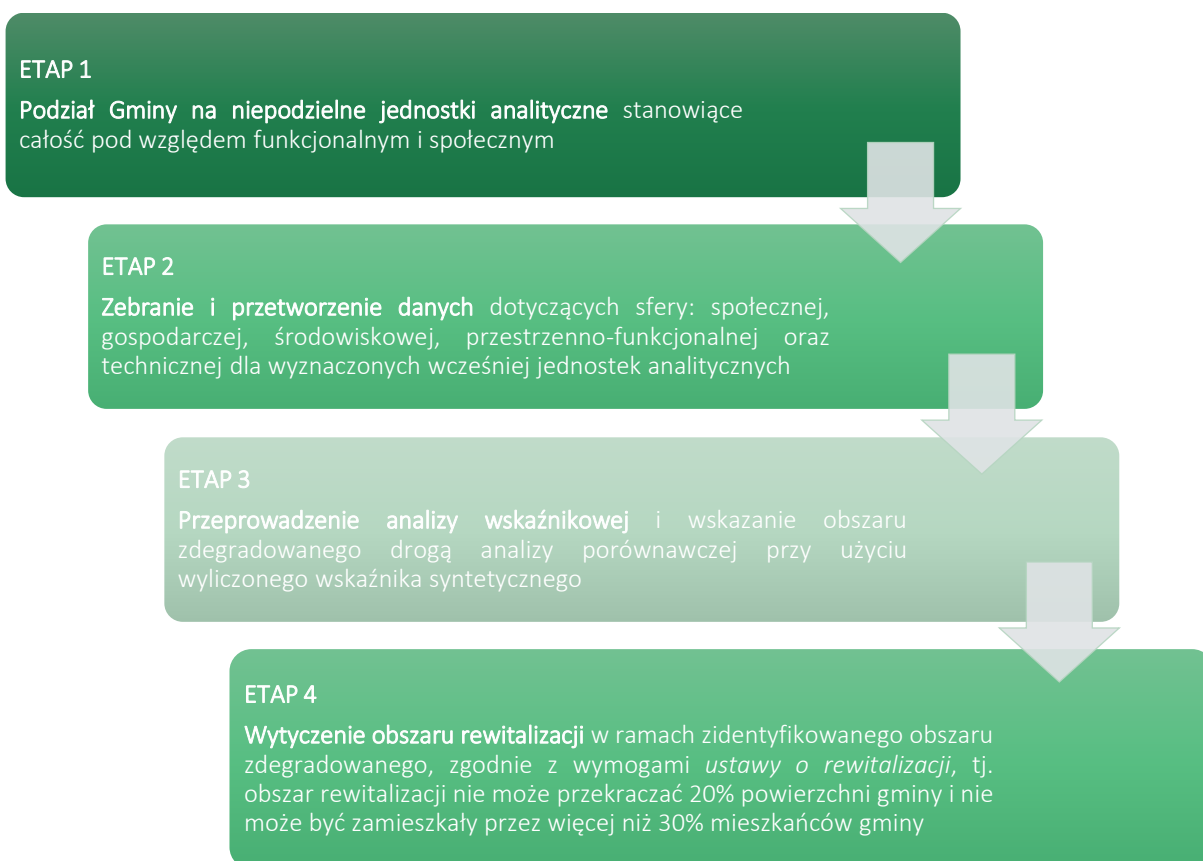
ETAP 1

Podział Gminy na niepodzielne jednostki analityczne stanowiące całość pod względem funkcjonalnym i społecznym

ETAP 2

Zebranie i przetworzenie danych dotyczących sfery: społecznej, gospodarczej, środowiskowej, przestrzenno-funkcjonalnej oraz technicznej dla wyznaczonych wcześniej jednostek analitycznych

ETAP 3

Przeprowadzenie analizy wskaźnikowej i wskazanie obszaru zdegradowanego drogą analizy porównawczej przy użyciu wyliczonego wskaźnika syntetycznego

ETAP 4

Wytyczenie obszaru rewitalizacji w ramach zidentyfikowanego obszaru zdegradowanego, zgodnie z wymogami *ustawy o rewitalizacji*, tj. obszar rewitalizacji nie może przekraczać 20% powierzchni gminy i nie może być zamieszkały przez więcej niż 30% mieszkańców gminy